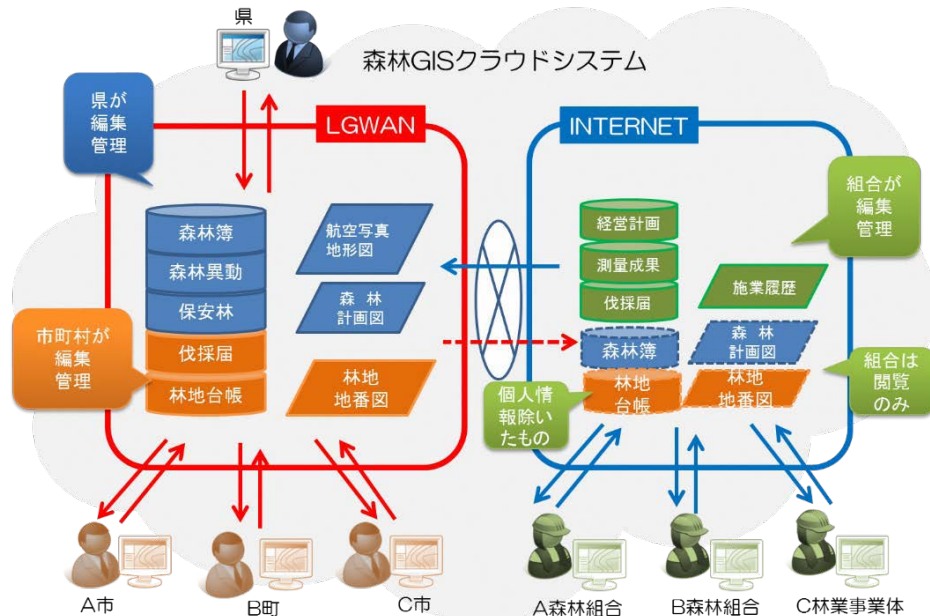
県

森林GISクラウドシステム

県が編集管理

LGWAN

INTERNET

組合が編集管理

森林簿
森林異動
保安林
伐採届
林地台帳

航空写真地形図
森 林 計画図
林地 地番図

経営計画
測量成果
伐採届
施業履歴

森林簿
森 林 計画図
林地 台帳
林地 地番図

市町村が編集管理

組合は閲覧のみ

個人情報除いたもの

A市
B町
C市
A森林組合
B森林組合
C林業事業体